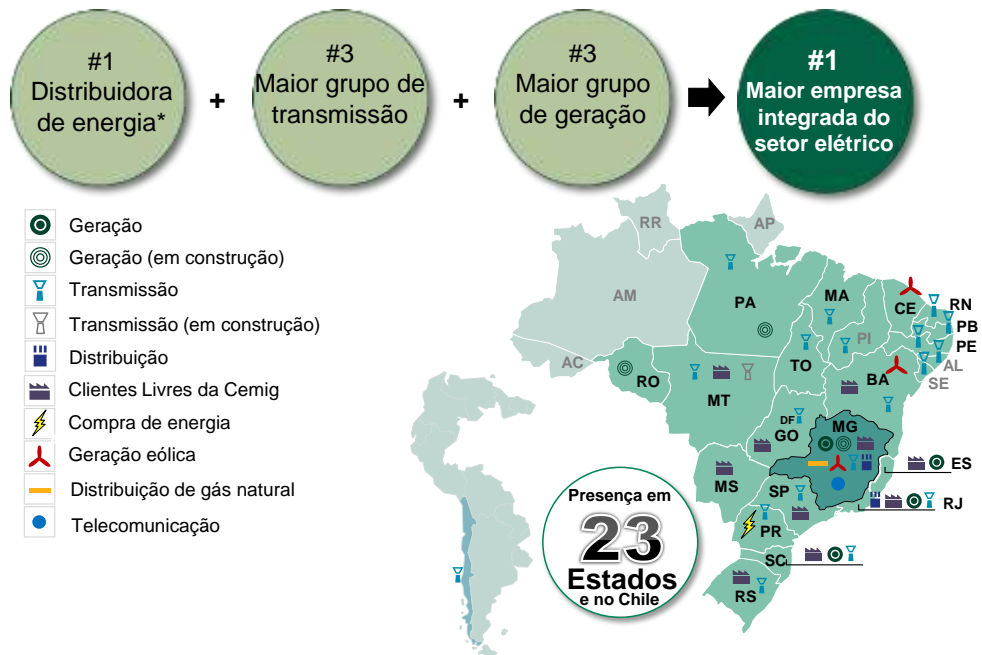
#1
Distribuidora de energia*

+

#3
Maior grupo de transmissão

+

#3
Maior grupo de geração

#1
Maior empresa integrada do setor elétrico

Geração
Geração (em construção)
Transmissão
Transmissão (em construção)
Distribuição
Clientes Livres da Cemig
Compra de energia
Geração eólica
Distribuição de gás natural
Telecomunicação

RR
AP
AM
PA
MA
CE
RN
PB
PE
PI
AL
SE
AC
RO
MT
TO
BA
DF
GO
MG
ES
MS
SP
RJ
PR
SC
RS

Presença em
23
Estados
e no Chile